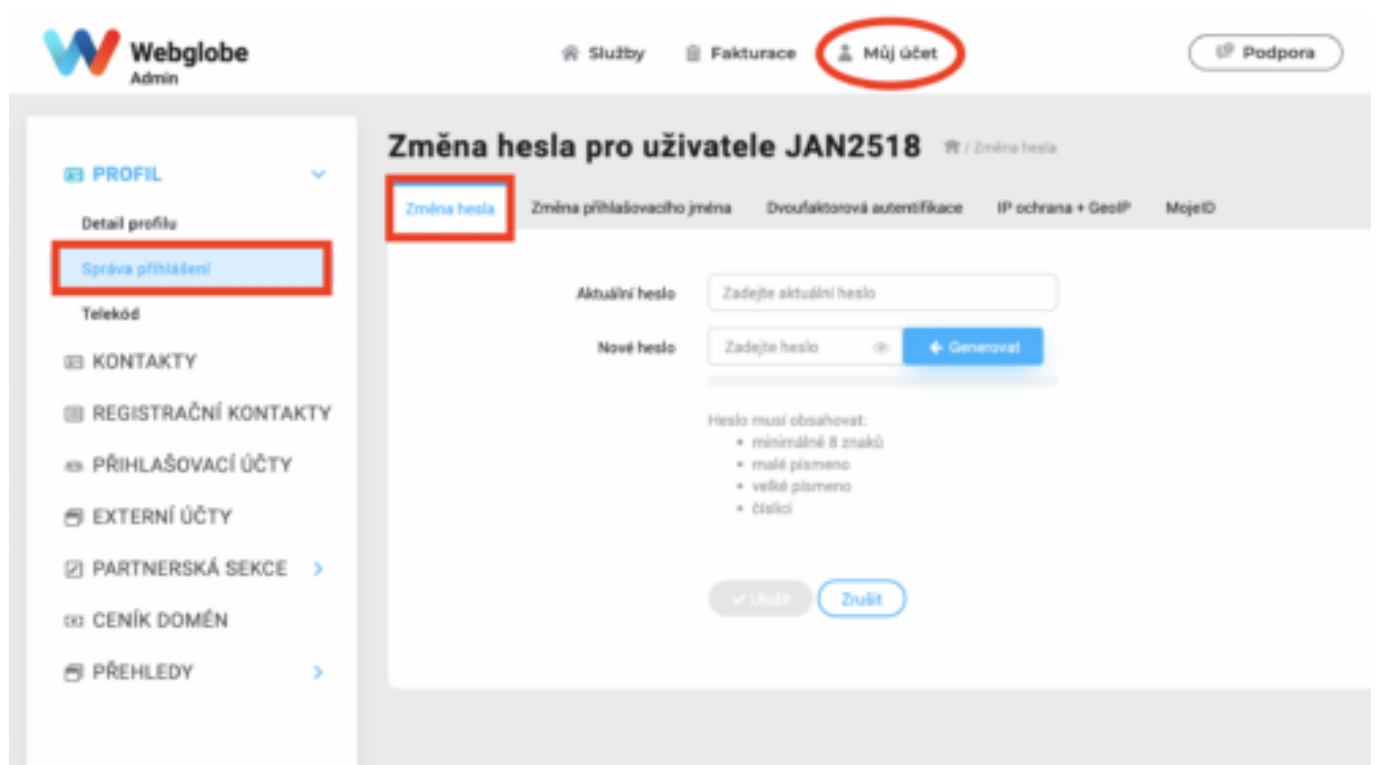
Webglobe Admin

Služby Fakturace Můj účet

Podpora

PROFIL

Detail profilu

Správa přihlášení

Telekód

KONTAKTY

REGISTRAČNÍ KONTAKTY

PŘIHLAŠOVACÍ ÚČTY

EXTERNÍ ÚČTY

PARTNERSKÁ SEKCE

CENÍK DOMÉN

PŘEHLEDY

Změna hesla pro uživatele JAN2518

/ Změna hesla

Změna hesla | Změna přihlašovacího jména | Dvoufaktorová autentifikace | IP ochrana + GeoIP | MojeID

Aktuální heslo
Zadejte aktuální heslo

Nové heslo
Zadejte heslo
Generovat

Heslo musí obsahovat:
• minimálně 8 znaků
• malé písmeno
• velké písmeno
• číslici

Uložit Zrušit